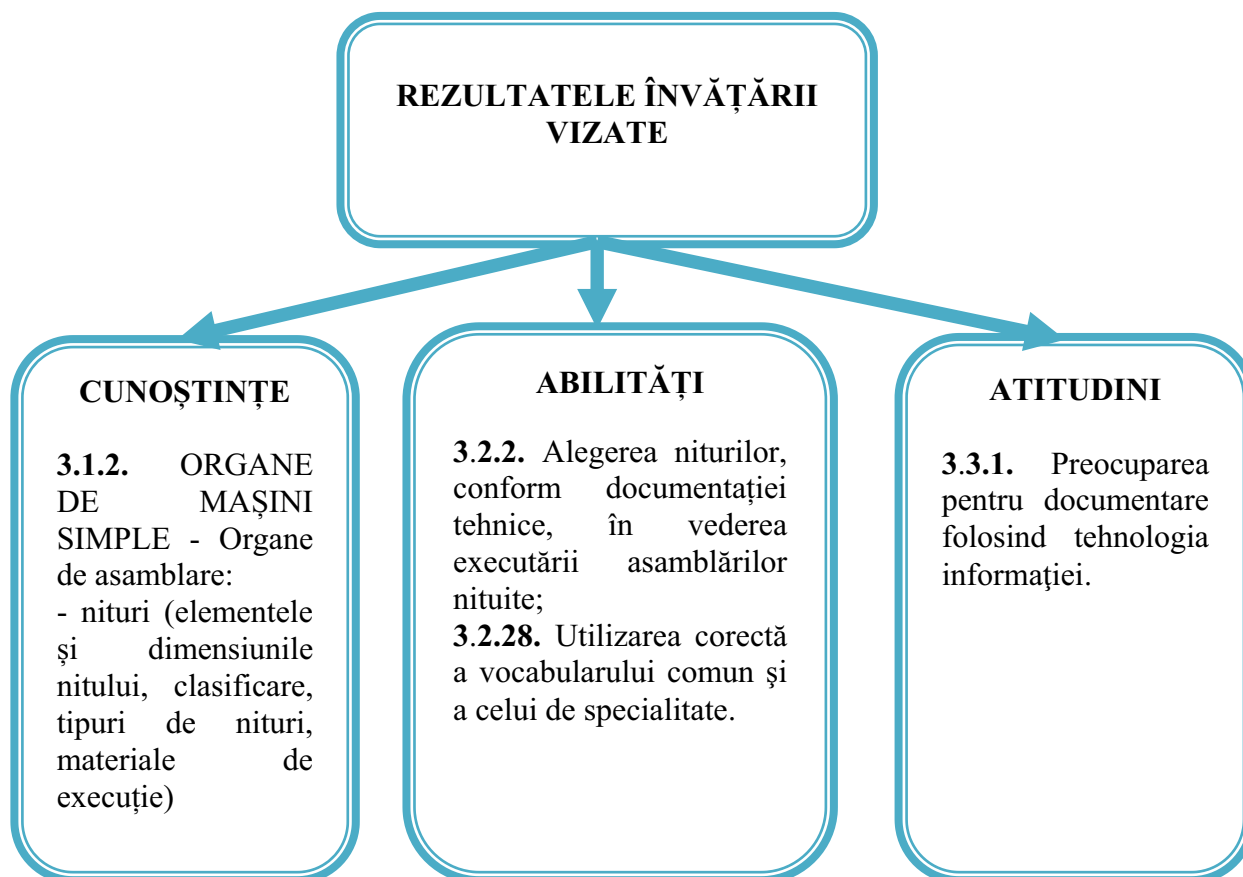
REZULTATELE ÎNVĂȚĂRII VIZATE

CUNOȘTINȚE

3.1.2. ORGANE DE MAȘINI SIMPLE - Organe de asamblare:
- nituri (elementele și dimensiunile nitului, clasificare, tipuri de nituri, materiale de execuție)

ABILITĂȚI

3.2.2. Alegerea niturilor, conform documentației tehnice, în vederea executării asamblărilor nituite;
3.2.28. Utilizarea corectă a vocabularului comun şi a celui de specialitate.

ATITUDINI

3.3.1. Preocuparea pentru documentare folosind tehnologia informaţiei.